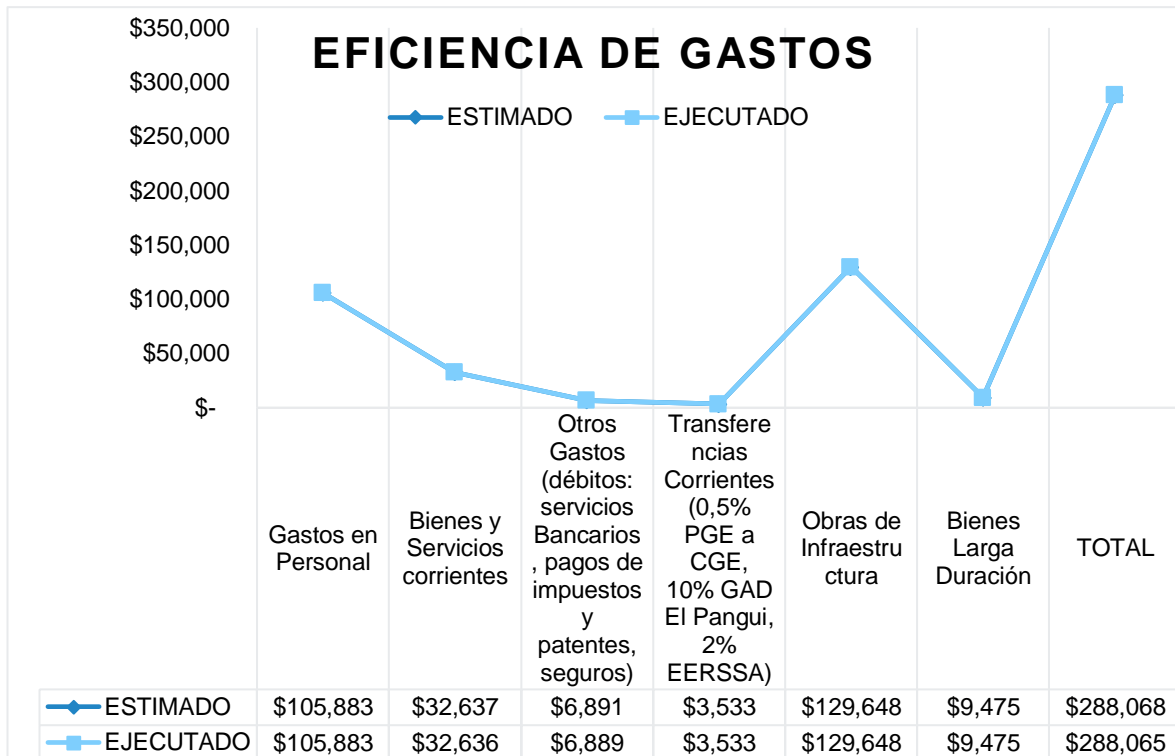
EFICIENCIA DE GASTOS

ESTIMADO EJECUTADO

$350,000
$300,000
$250,000
$200,000
$150,000
$100,000
$50,000
$-

| | Gastos en Personal | Bienes y Servicios corrientes | Otros Gastos (débitos: servicios Bancarios, pagos de impuestos y patentes, seguros) | Transferencias Corrientes (0,5% PGE a CGE, 10% GAD El Pangui, 2% EERSSA) | Obras de Infraestructura | Bienes Larga Duración | TOTAL |
|---|---|---|---|---|---|---|---|
| ESTIMADO | $105,883 | $32,637 | $6,891 | $3,533 | $129,648 | $9,475 | $288,068 |
| EJECUTADO | $105,883 | $32,636 | $6,889 | $3,533 | $129,648 | $9,475 | $288,065 |